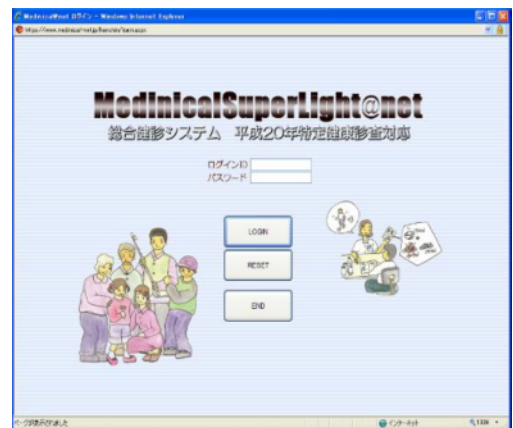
MedinicalNet ログイン - Windows Internet Explorer
https://www.medinical-net.jp/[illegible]

MedinicalSuperLight@net
総合健診システム 平成20年特定健康診査対応

ログインID
パスワード

LOGIN

RESET

END

ページが表示されました
インターネット
100%